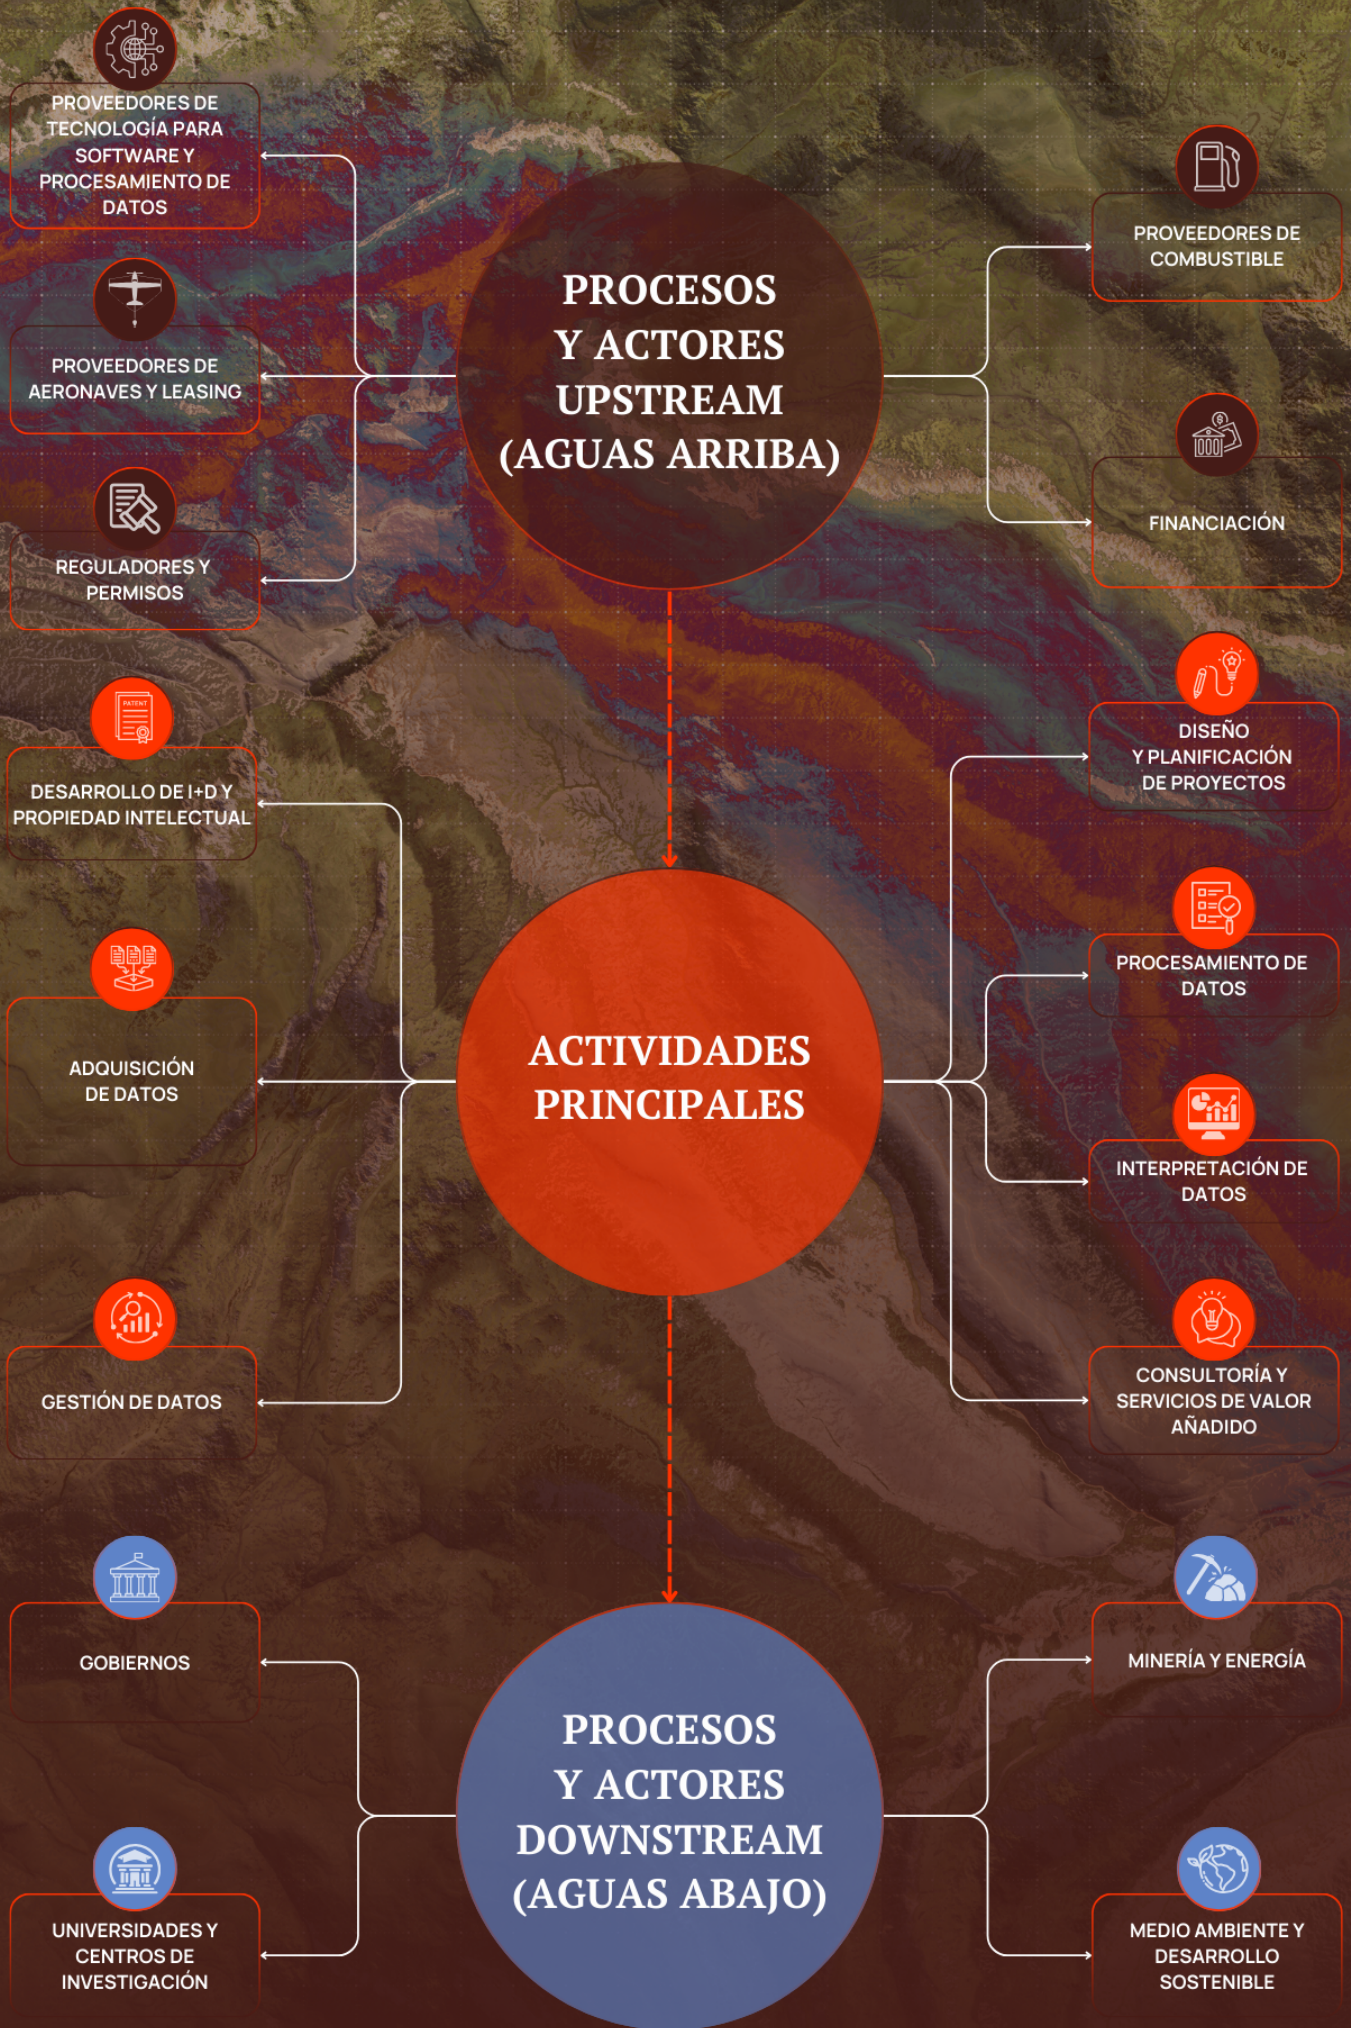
PROVEEDORES DE TECNOLOGÍA PARA SOFTWARE Y PROCESAMIENTO DE DATOS

PROVEEDORES DE AERONAVES Y LEASING

REGULADORES Y PERMISOS

PROCESOS Y ACTORES UPSTREAM (AGUAS ARRIBA)

PROVEEDORES DE COMBUSTIBLE

FINANCIACIÓN

PATENT

DESARROLLO DE I+D Y PROPIEDAD INTELECTUAL

DISEÑO Y PLANIFICACIÓN DE PROYECTOS

PROCESAMIENTO DE DATOS

ADQUISICIÓN DE DATOS

ACTIVIDADES PRINCIPALES

INTERPRETACIÓN DE DATOS

GESTIÓN DE DATOS

CONSULTORÍA Y SERVICIOS DE VALOR AÑADIDO

GOBIERNOS

MINERÍA Y ENERGÍA

PROCESOS Y ACTORES DOWNSTREAM (AGUAS ABAJO)

UNIVERSIDADES Y CENTROS DE INVESTIGACIÓN

MEDIO AMBIENTE Y DESARROLLO SOSTENIBLE